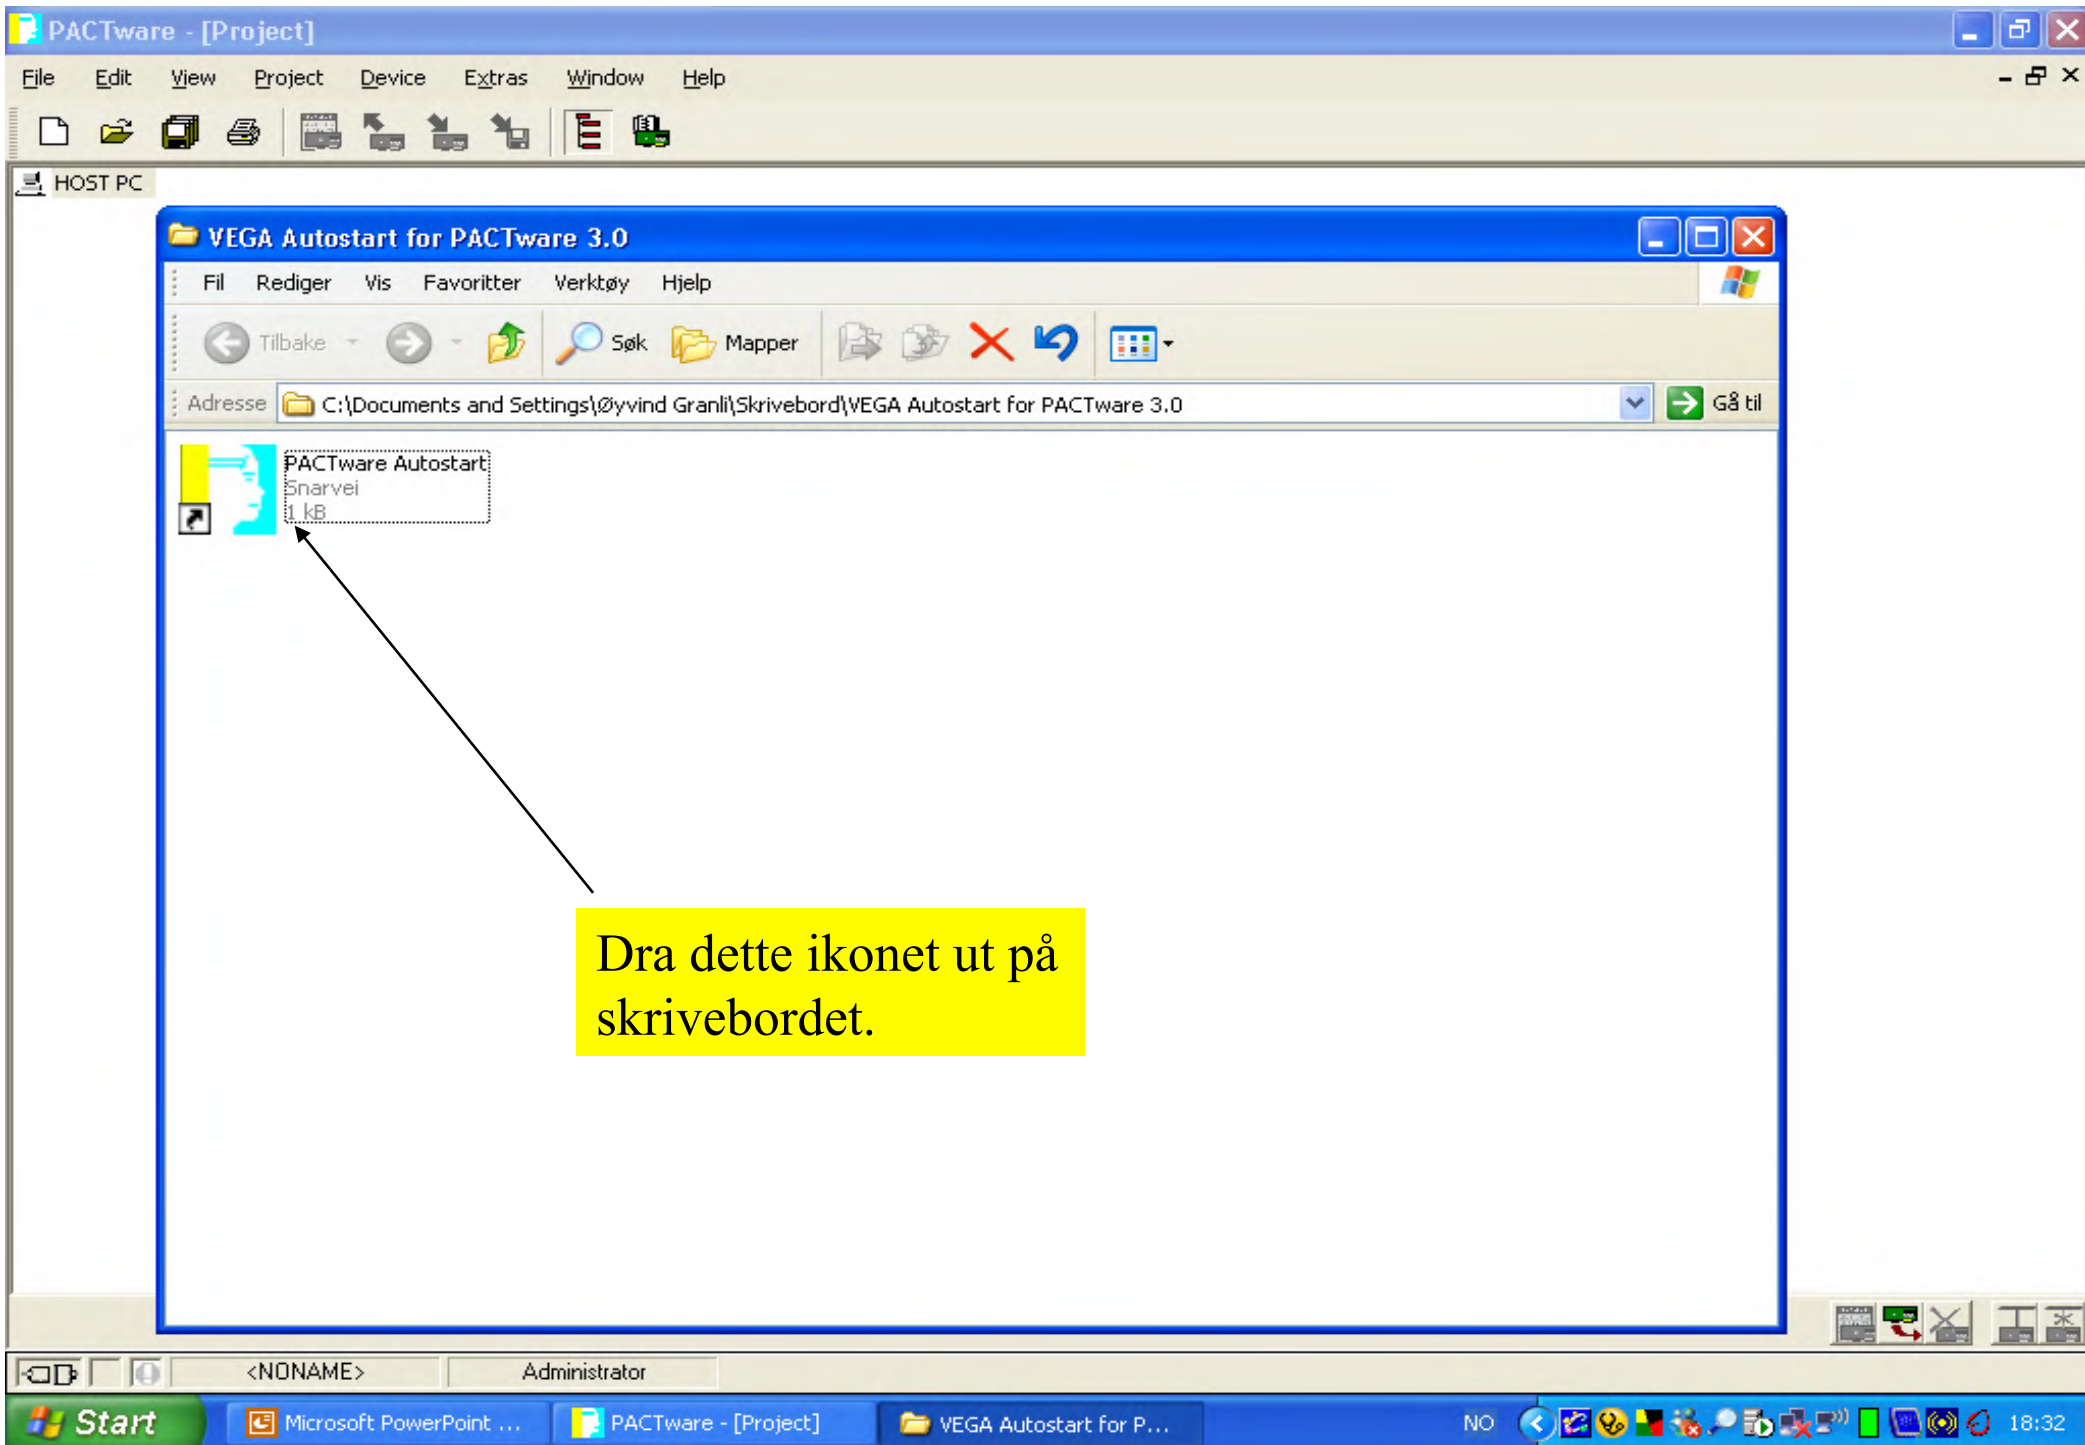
PACTware - [Project]

File Edit View Project Device Extras Window Help

HOST PC

VEGA Autostart for PACTware 3.0

Fil Rediger Vis Favoritter Verktøy Hjelp

Tilbake Søk Mapper

Adresse C:\Documents and Settings\Øyvind Granli\Skrivebord\VEGA Autostart for PACTware 3.0 Gå til

PACTware Autostart
Snarvei
1 kB

Dra dette ikonet ut på skrivebordet.

<NONAME> Administrator

Start Microsoft PowerPoint ... PACTware - [Project] VEGA Autostart for P... NO 18:32